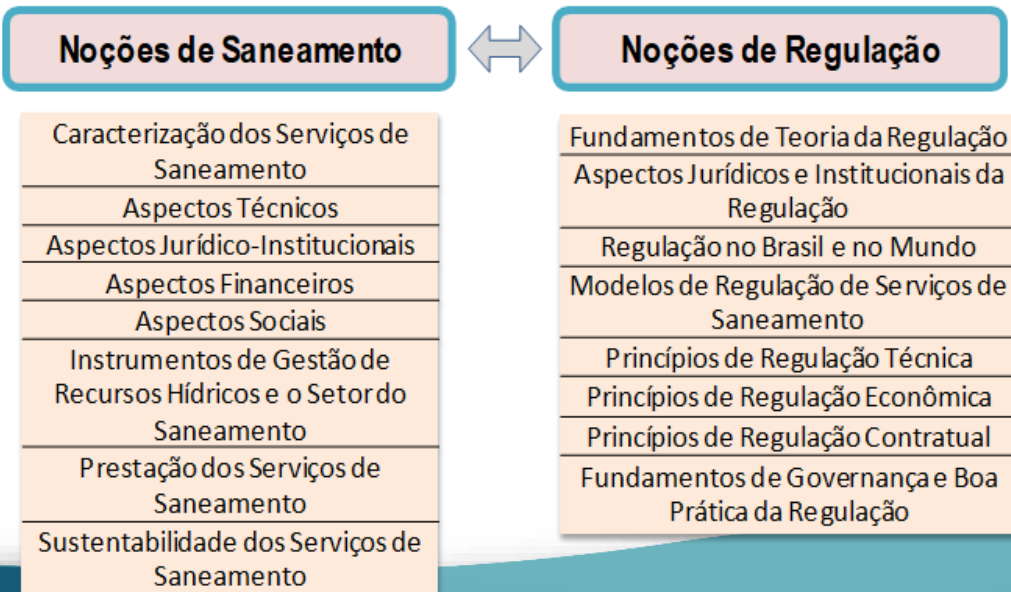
Noções de Saneamento

Noções de Regulação

| Caracterização dos Serviços de Saneamento |
|---|
| Aspectos Técnicos |
| Aspectos Jurídico-Institucionais |
| Aspectos Financeiros |
| Aspectos Sociais |
| Instrumentos de Gestão de Recursos Hídricos e o Setor do Saneamento |
| Prestação dos Serviços de Saneamento |
| Sustentabilidade dos Serviços de Saneamento |

| Fundamentos de Teoria da Regulação |
|---|
| Aspectos Jurídicos e Institucionais da Regulação |
| Regulação no Brasil e no Mundo |
| Modelos de Regulação de Serviços de Saneamento |
| Princípios de Regulação Técnica |
| Princípios de Regulação Econômica |
| Princípios de Regulação Contratual |
| Fundamentos de Governança e Boa Prática da Regulação |